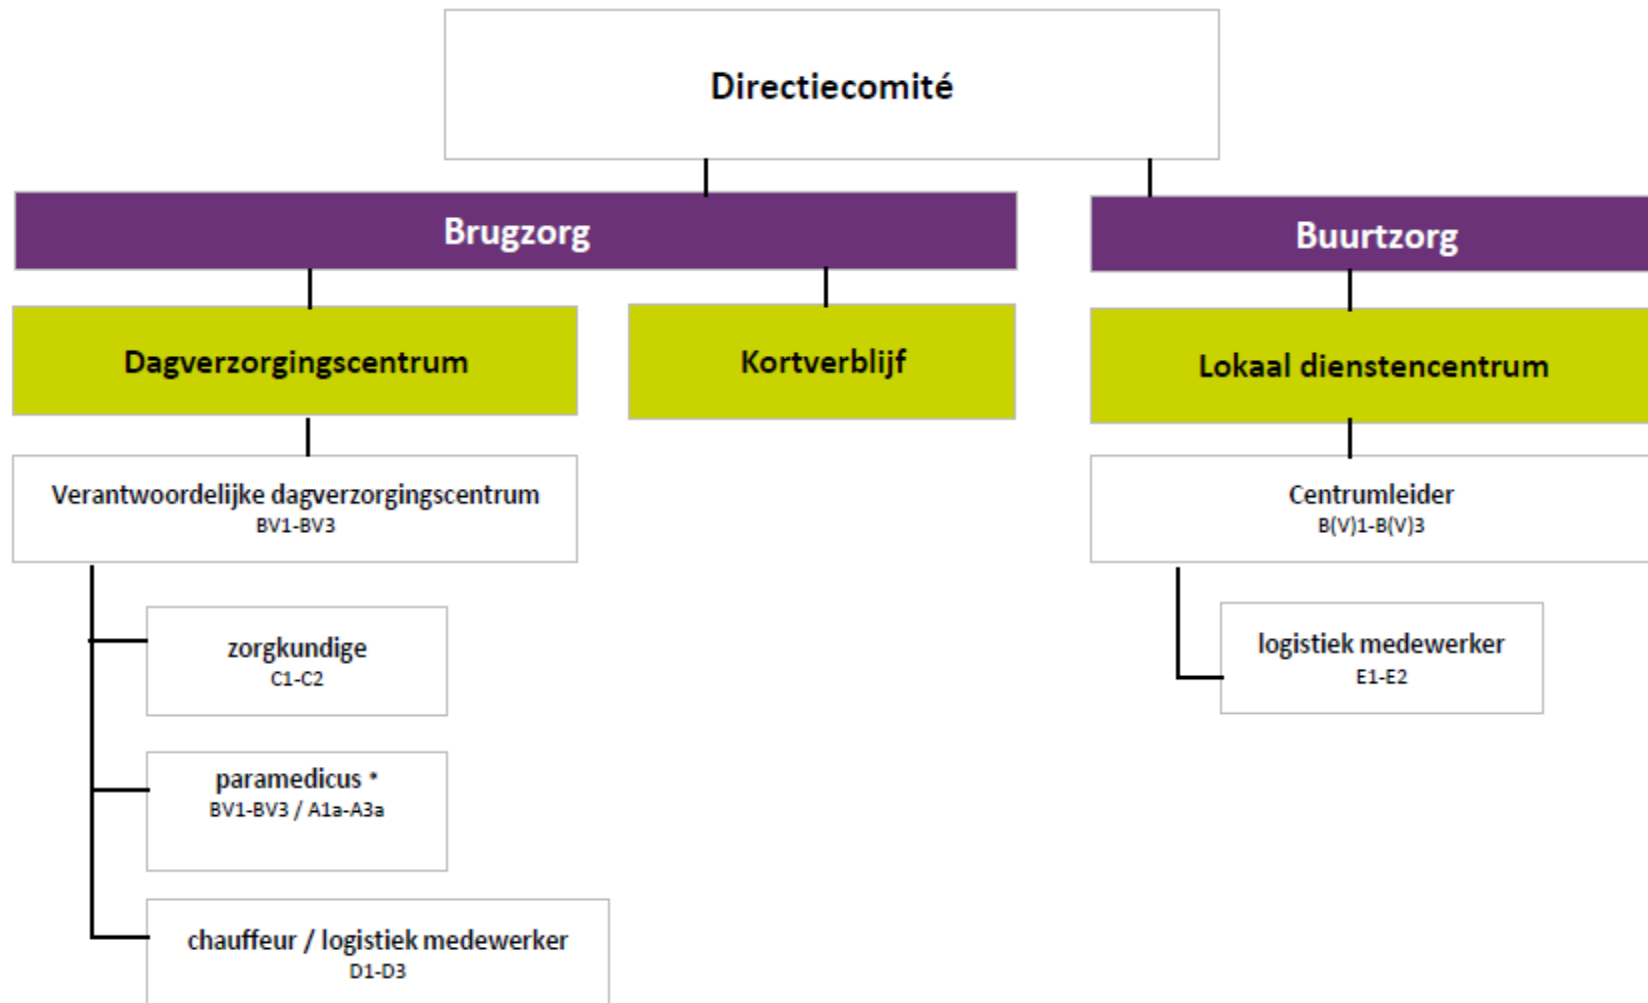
Directiecomité

Brugzorg

Buurtzorg

Dagverzorgingscentrum

Kortverblijf

Lokaal dienstencentrum

Verantwoordelijke dagverzorgingscentrum
BV1-BV3

Centrumleider
B(V)1-B(V)3

zorgkundige
C1-C2

logistiek medewerker
E1-E2

paramedicus *
BV1-BV3 / A1a-A3a

chauffeur / logistiek medewerker
D1-D3